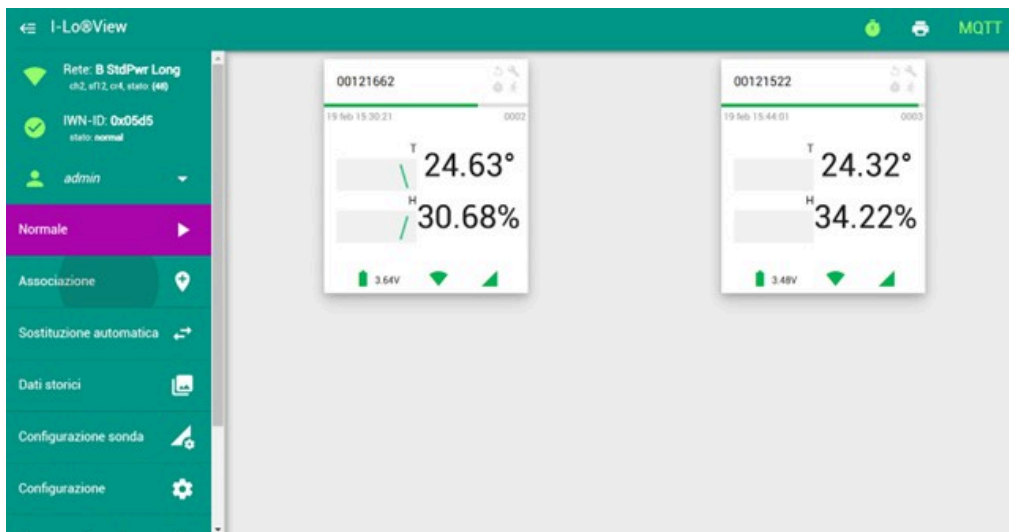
I-Lo®View

MQTT

Rete: B StdPwr Long
ch2, sf12, cr4, stato: (48)

IWN-ID: 0x05d5
stato: normal

admin

Normale

Associazione

Sostituzione automatica

Dati storici

Configurazione sonda

Configurazione

00121662
19 feb 15:30:21
0002
T
24.63°
H
30.68%
3.64V

00121522
19 feb 15:44:01
0003
T
24.32°
H
34.22%
3.48V